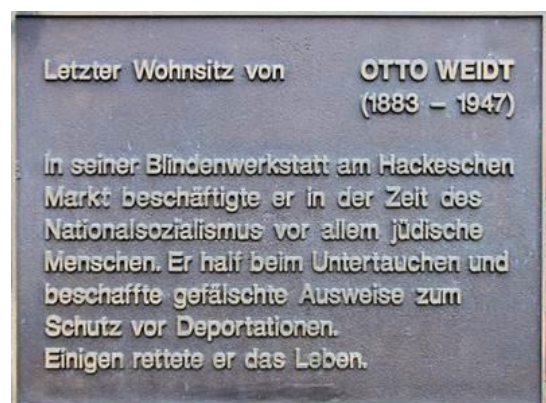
Letzter Wohnsitz von OTTO WEIDT
(1883 – 1947)

In seiner Blindenwerkstatt am Hackeschen Markt beschäftigte er in der Zeit des Nationalsozialismus vor allem jüdische Menschen. Er half beim Untertauchen und beschaffte gefälschte Ausweise zum Schutz vor Deportationen.
Einigen rettete er das Leben.